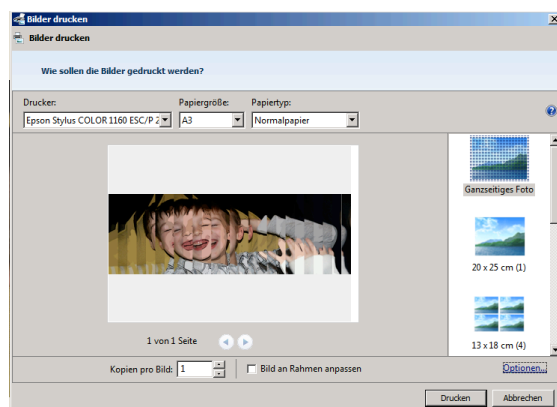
Bilder drucken

Bilder drucken

Wie sollen die Bilder gedruckt werden?

Drucker:
Epson Stylus COLOR 1160 ESC/P 2

Papiergröße:
A3

Papiertyp:
Normalpapier

1 von 1 Seite

Ganzseitiges Foto

20 x 25 cm (1)

13 x 18 cm (4)

Kopien pro Bild: 1

Bild an Rahmen anpassen

Optionen...

Drucken

Abbrechen